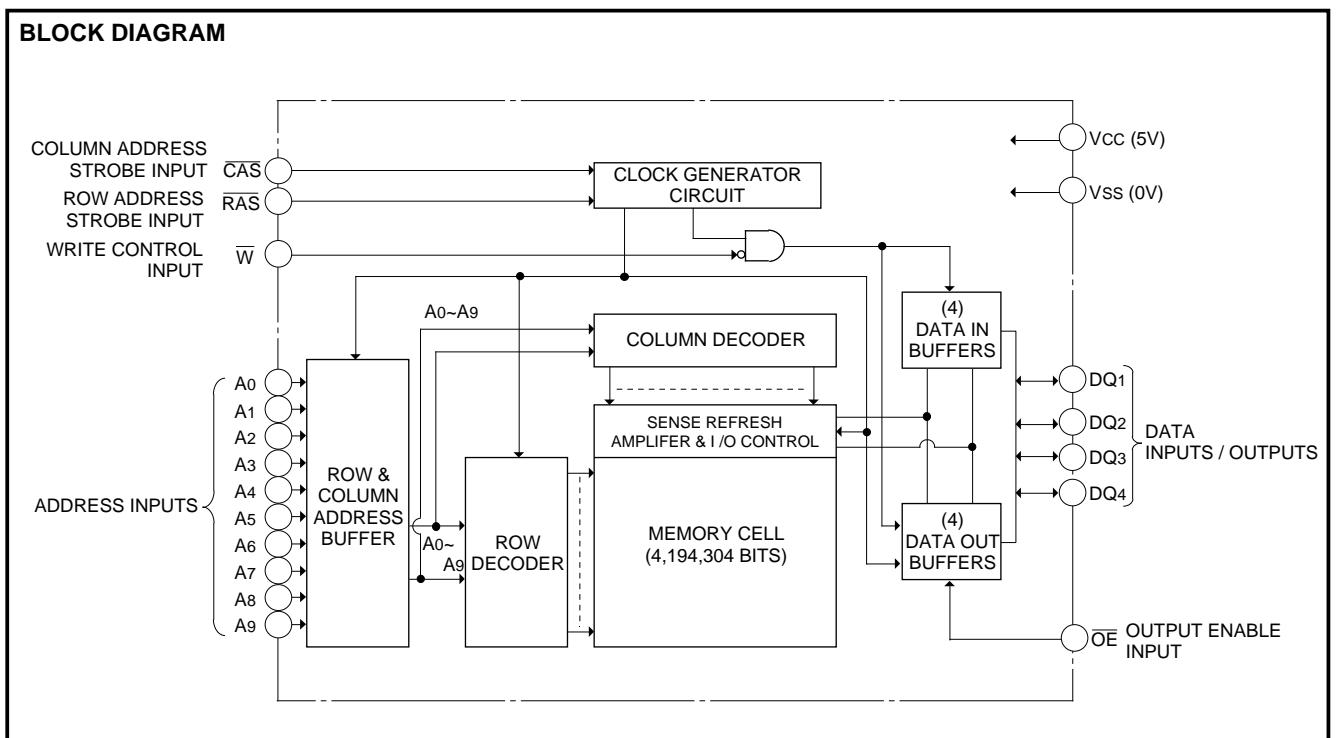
BLOCK DIAGRAM

COLUMN ADDRESS STROBE INPUT $\overline{CAS}$

ROW ADDRESS STROBE INPUT $\overline{RAS}$

WRITE CONTROL INPUT $\overline{W}$

CLOCK GENERATOR CIRCUIT

Vcc (5V)

Vss (0V)

$A_0$~$A_9$

COLUMN DECODER

(4) DATA IN BUFFERS

$A_0$
$A_1$
$A_2$
$A_3$
$A_4$
$A_5$
$A_6$
$A_7$
$A_8$
$A_9$

ADDRESS INPUTS

ROW & COLUMN ADDRESS BUFFER

SENSE REFRESH AMPLIFER & I /O CONTROL

DQ1
DQ2
DQ3
DQ4

DATA INPUTS / OUTPUTS

$A_0$~ $A_9$

ROW DECODER

MEMORY CELL (4,194,304 BITS)

(4) DATA OUT BUFFERS

$\overline{OE}$ OUTPUT ENABLE INPUT